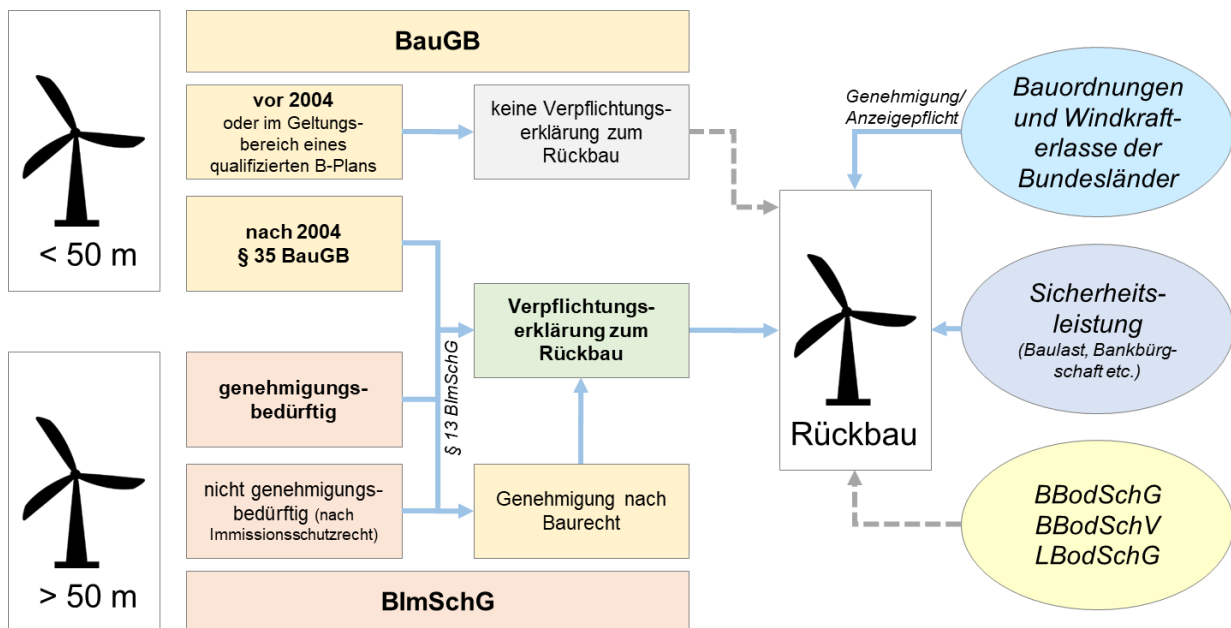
< 50 m

BauGB

vor 2004 oder im Geltungsbereich eines qualifizierten B-Plans

keine Verpflichtungserklärung zum Rückbau

Genehmigung/ Anzeigepflicht

Bauordnungen und Windkrafterlasse der Bundesländer

nach 2004 § 35 BauGB

Verpflichtungserklärung zum Rückbau

§ 13 BImSchG

Rückbau

Sicherheitsleistung (Baulast, Bankbürgschaft etc.)

genehmigungsbedürftig

nicht genehmigungsbedürftig (nach Immissionsschutzrecht)

Genehmigung nach Baurecht

BBodSchG BBodSchV LBodSchG

> 50 m

BImSchG